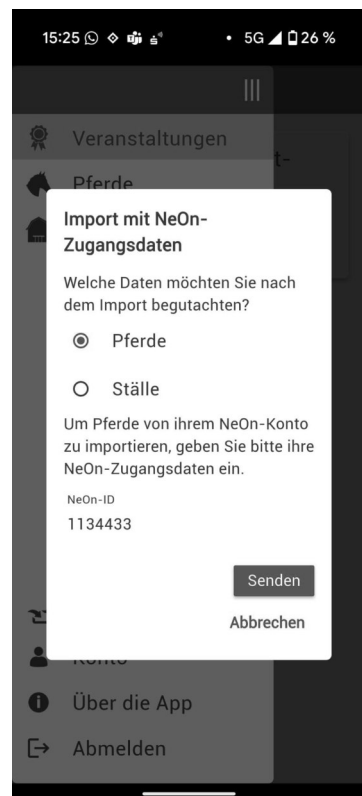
15:25 • 5G 26 %

Veranstaltungen

Pferde

Import mit NeOn-Zugangsdaten

Welche Daten möchten Sie nach dem Import begutachten?

Pferde

Ställe

Um Pferde von ihrem NeOn-Konto zu importieren, geben Sie bitte ihre NeOn-Zugangsdaten ein.

NeOn-ID

1134433

Senden

Abbrechen

Konto

Über die App

Abmelden